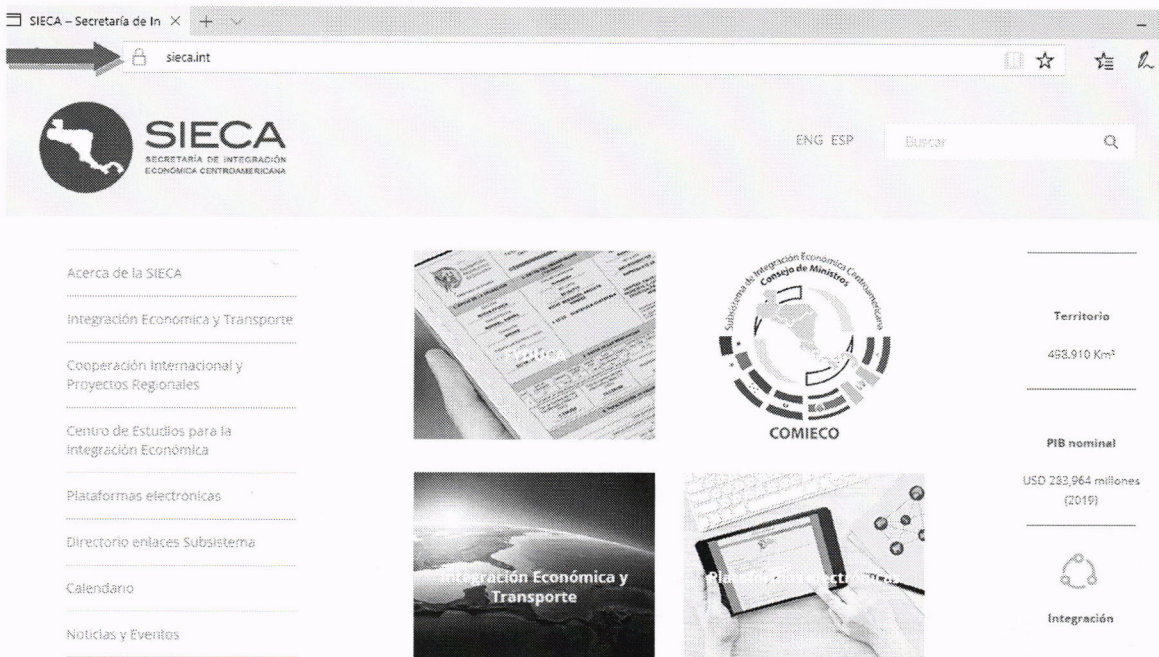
SIECA – Secretaría de In ×

sieca.int

SIECA
SECRETARÍA DE INTEGRACIÓN ECONÓMICA CENTROAMERICANA

ENG ESP

Buscar

Acerca de la SIECA

Integración Económica y Transporte

Cooperación Internacional y Proyectos Regionales

Centro de Estudios para la Integración Económica

Plataformas electrónicas

Directorio enlaces Subsistema

Calendario

Noticias y Eventos

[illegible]

Subsistema de Integración Económica Centroamericana
Consejo de Ministros

COMIECO

Integración Económica y Transporte

Plataformas electrónicas

Territorio

493.910 Km²

PIB nominal

USD 232,964 millones (2019)

Integración